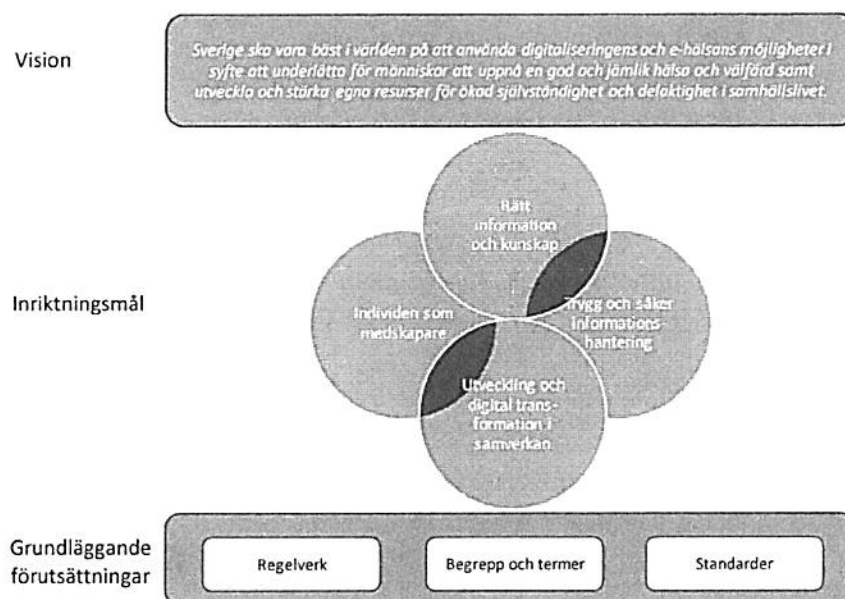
Vision

Sverige ska vara bäst i världen på att använda digitaliseringens och e-hälsans möjligheter i syfte att underlätta för människor att uppnå en god och jämlik hälsa och välfärd samt utveckla och stärka egna resurser för ökad självständighet och delaktighet i samhällslivet.

Inriktningsmål

Rätt information och kunskap

Individen som medskapare

Trygg och säker informationshantering

Utveckling och digital transformation i samverkan

Grundläggande förutsättningar

Regelverk

Begrepp och termer

Standarder